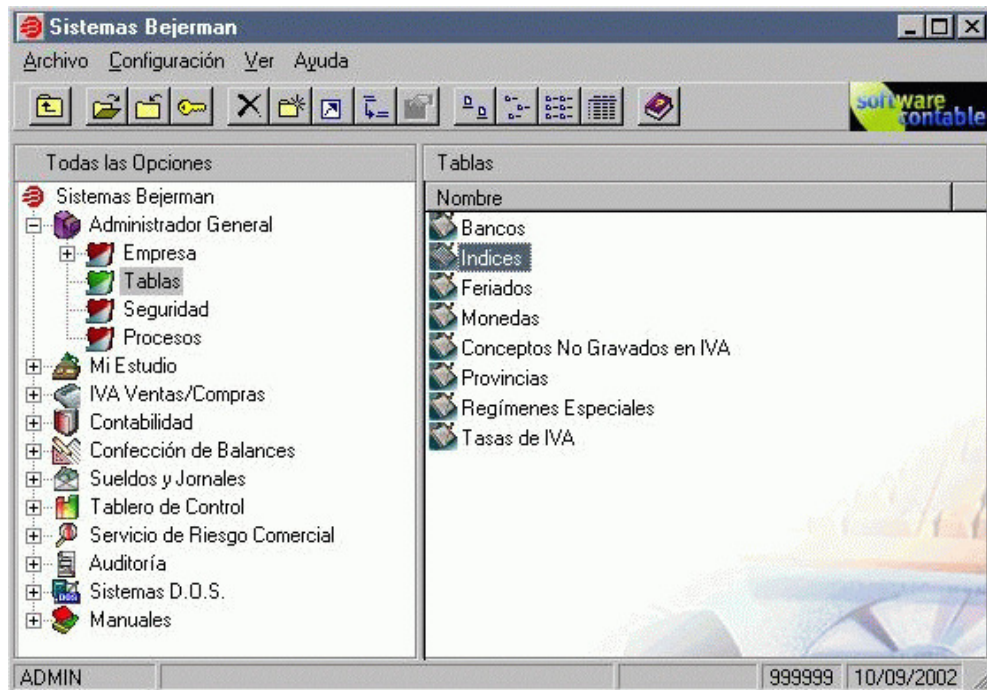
Sistemas Bejerman

Archivo Configuración Ver Ayuda

software contable

Todas las Opciones

Sistemas Bejerman
Administrador General
Empresa
Tablas
Seguridad
Procesos
Mi Estudio
IVA Ventas/Compras
Contabilidad
Confección de Balances
Sueldos y Jornales
Tablero de Control
Servicio de Riesgo Comercial
Auditoría
Sistemas D.O.S.
Manuales

Tablas

Nombre
Bancos
Indices
Feriados
Monedas
Conceptos No Gravados en IVA
Provincias
Regímenes Especiales
Tasas de IVA

ADMIN 999999 10/09/2002